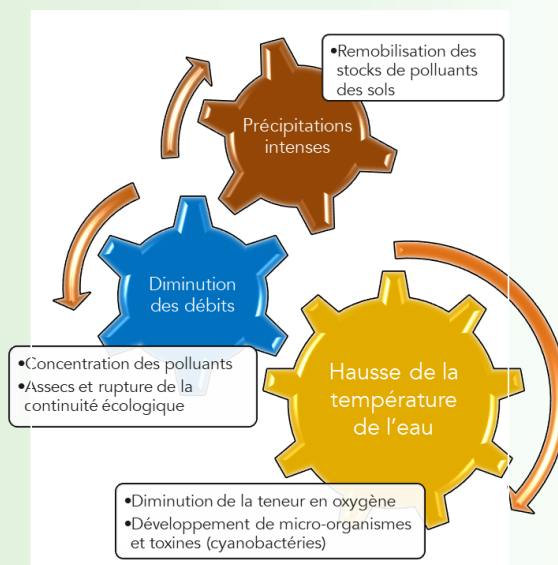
•Remobilisation des stocks de polluants des sols

Précipitations intenses

Diminution des débits

•Concentration des polluants
•Assecs et rupture de la continuité écologique

Hausse de la température de l'eau

•Diminution de la teneur en oxygène
•Développement de micro-organismes et toxines (cyanobactéries)